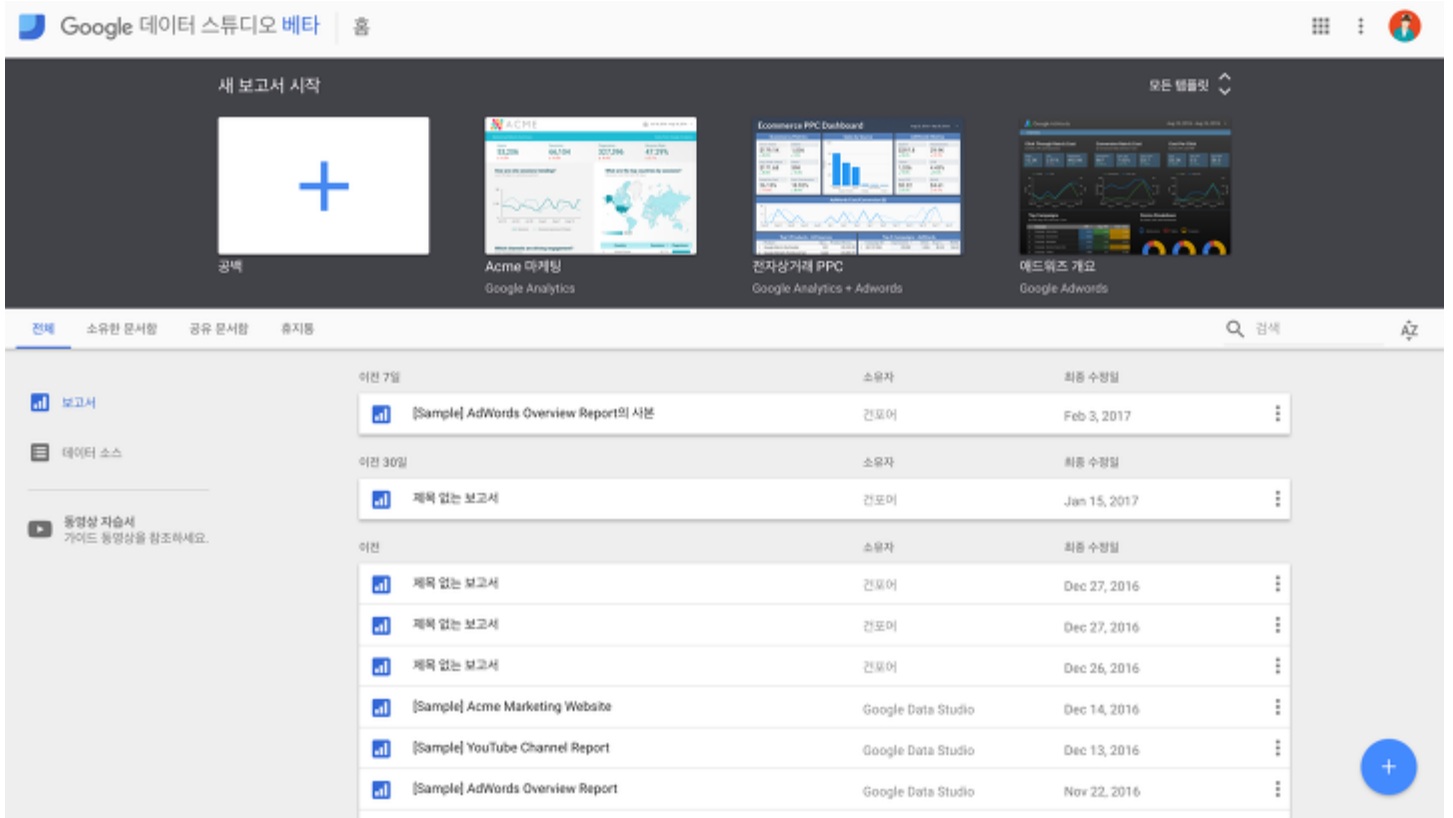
Google 데이터 스튜디오 베타 | 홈

새 보고서 시작

모든 템플릿

공백

Acme 마케팅
Google Analytics

전자상거래 PPC
Google Analytics + Adwords

애드워즈 개요
Google Adwords

전체 소유한 문서함 공유 문서함 휴지통

검색

보고서

데이터 소스

동영상 자습서
가이드 동영상을 참조하세요.

이전 7일 | 소유자 | 최종 수정일
[Sample] AdWords Overview Report의 사본 | 건모어 | Feb 3, 2017

이전 30일 | 소유자 | 최종 수정일
제목 없는 보고서 | 건모어 | Jan 15, 2017

이전 | 소유자 | 최종 수정일
제목 없는 보고서 | 건모어 | Dec 27, 2016
제목 없는 보고서 | 건모어 | Dec 27, 2016
제목 없는 보고서 | 건모어 | Dec 26, 2016
[Sample] Acme Marketing Website | Google Data Studio | Dec 14, 2016
[Sample] YouTube Channel Report | Google Data Studio | Dec 13, 2016
[Sample] AdWords Overview Report | Google Data Studio | Nov 22, 2016